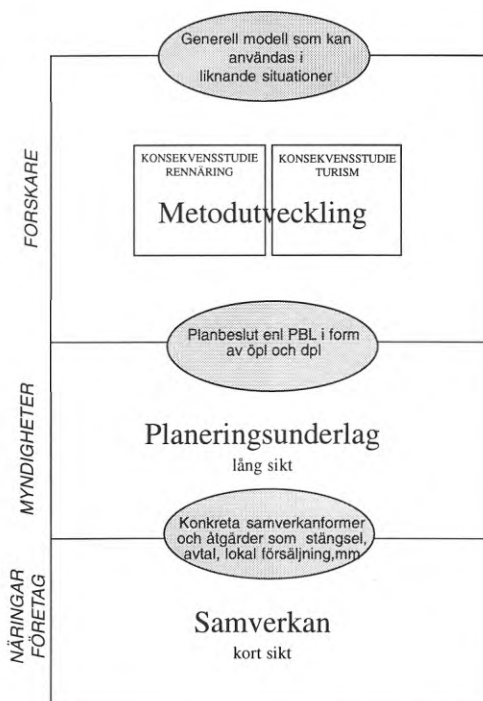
Generell modell som kan användas i liknande situationer

FORSKARE

KONSEKVENSSTUDIE RENNÄRING

KONSEKVENSSTUDIE TURISM

Metodutveckling

Planbeslut enl PBL i form av öpl och dpl

MYNDIGHETER

Planeringsunderlag
lång sikt

Konkreta samverkanformer och åtgärder som stängsel, avtal, lokal försäljning,mm

NÄRINGAR FÖRETAG

Samverkan
kort sikt